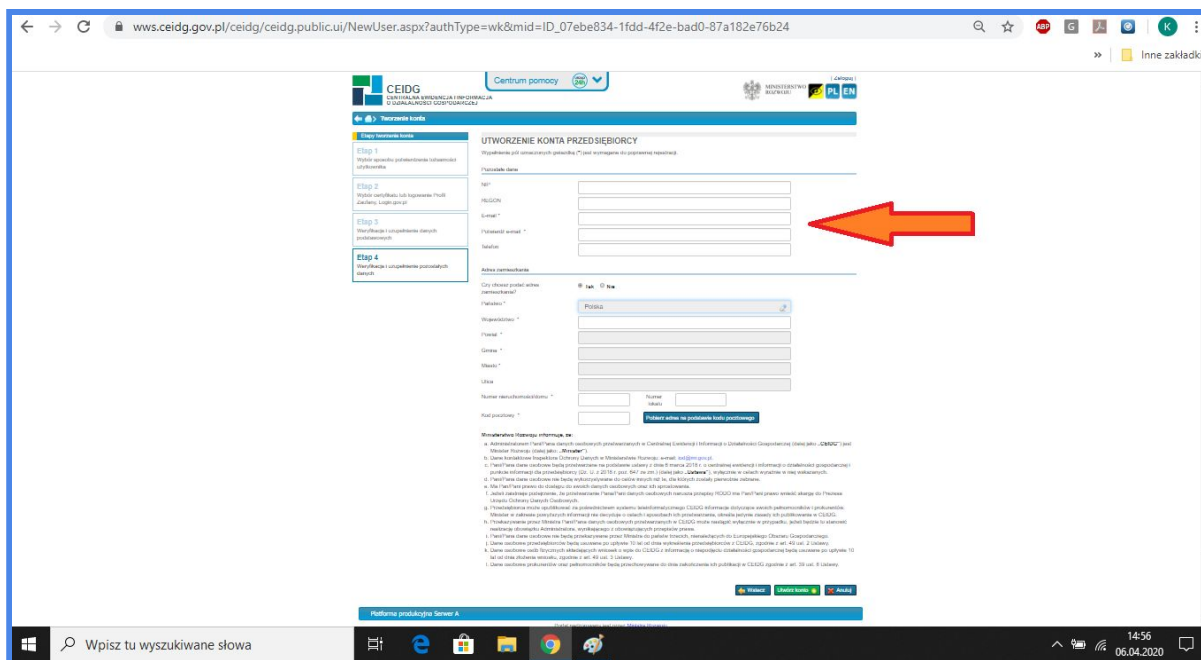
wws.ceidg.gov.pl/ceidg/ceidg.public.ui/NewUser.aspx?authType=wk&mid=ID_07ebe834-1fdd-4f2e-bad0-87a182e76b24

Inne zakładki

CEIDG
CENTRALNA EWIDENCJA I INFORMACJA O DZIAŁALNOŚCI GOSPODARCZEJ

Centrum pomocy

MINISTERSTWO ROZWOJU

PL EN

Tworzenie konta

Etapy tworzenia konta

Etap 1
Wybór sposobu potwierdzenia tożsamości użytkownika

Etap 2
Wybór certyfikatu lub logowanie Profil Zaufany, Login.gov.pl

Etap 3
Weryfikacja i uzupełnienie danych podstawowych

Etap 4
Weryfikacja i uzupełnienie pozostałych danych

UTWORZENIE KONTA PRZEDSIĘBIORCY

Wypełnienie pól oznaczonych gwiazdką (*) jest wymagane do poprawnej rejestracji.

Pozostałe dane

NIP *

REGON

E-mail *

Potwierdź e-mail *

Telefon

Adres zamieszkania

Czy chcesz podać adres zamieszkania?

Tak Nie

Państwo *

Polska

Województwo *

Powiat *

Gmina *

Miasto *

Ulica

Numer nieruchomości/domu *

Numer lokalu

Kod pocztowy *

Pobierz adres na podstawie kodu pocztowego

Ministerstwo Rozwoju informuje, że:

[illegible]

Wstecz Utwórz konto Anuluj

Platforma produkcyjna Serwer A

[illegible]

Wpisz tu wyszukiwane słowa

14:56
06.04.2020